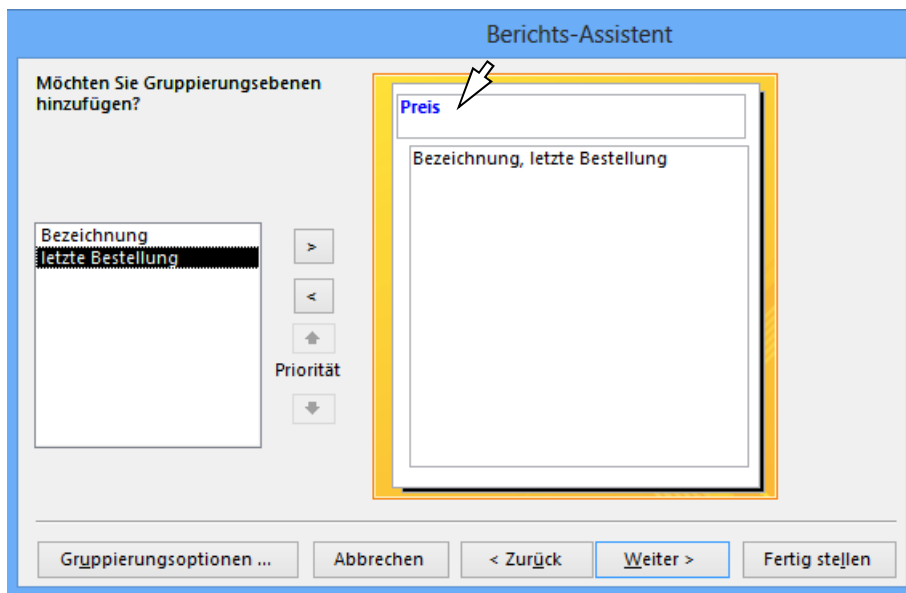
Berichts-Assistent

Möchten Sie Gruppierungsebenen hinzufügen?

Bezeichnung
letzte Bestellung

>
<
Priorität

Preis

Bezeichnung, letzte Bestellung

Gruppierungsoptionen ...
Abbrechen
< Zurück
Weiter >
Fertig stellen